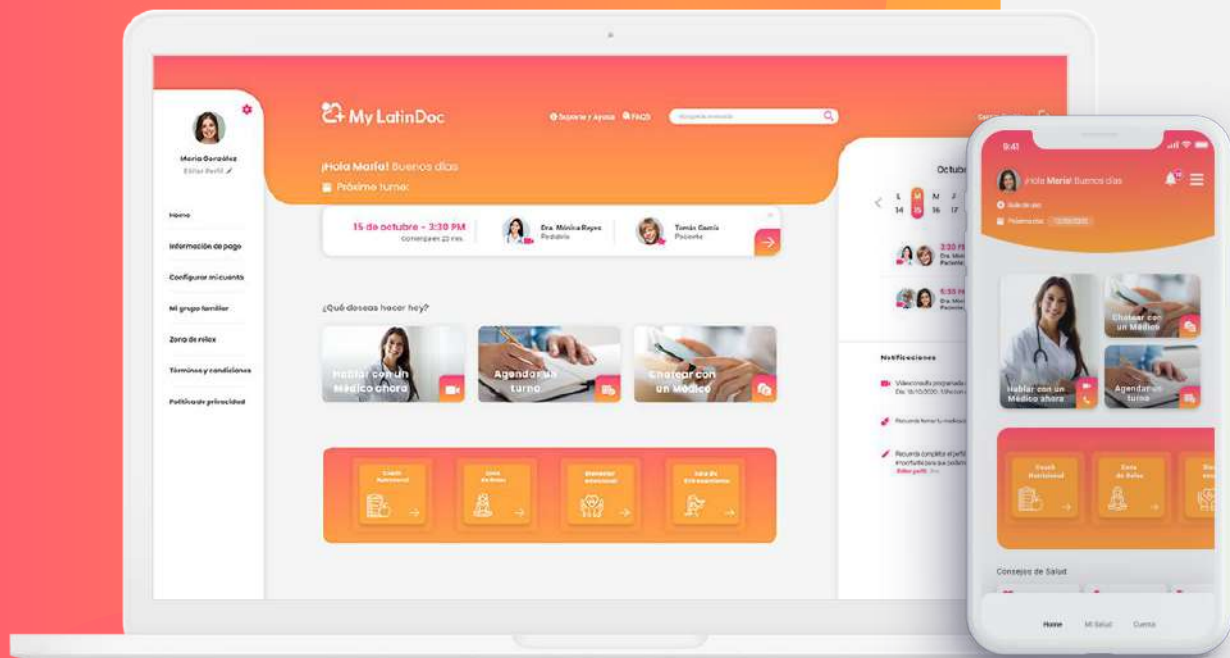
My LatinDoc

Soporte y Ayuda FAQS

María González
Editar Perfil

Home
Información de pago
Configurar mi cuenta
Mi grupo familiar
Zona de relax
Términos y condiciones
Política de privacidad

¡Hola María! Buenos días
Próximo turno:

15 de octubre - 3:30 PM
comienza en 23 min.

Dra. Mónica Reyes
Pediatra

Tomás Garcia
Paciente

¿Qué deseas hacer hoy?

Hablar con un Médico ahora
Agendar un turno
Chatear con un Médico

Coach Nutricional
Zona de Relax
Bienestar emocional
Sala de Entrenamiento

Octubre
L 14
M 15
M 16
J 17

3:30 PM
5:30 PM

Notificaciones

9:41
¡Hola María! Buenos días
Chatear con un Médico
Hablar con un Médico ahora
Agendar un turno
Coach Nutricional
Zona de Relax
Consejos de Salud
Home
Mi Salud
Cuenta